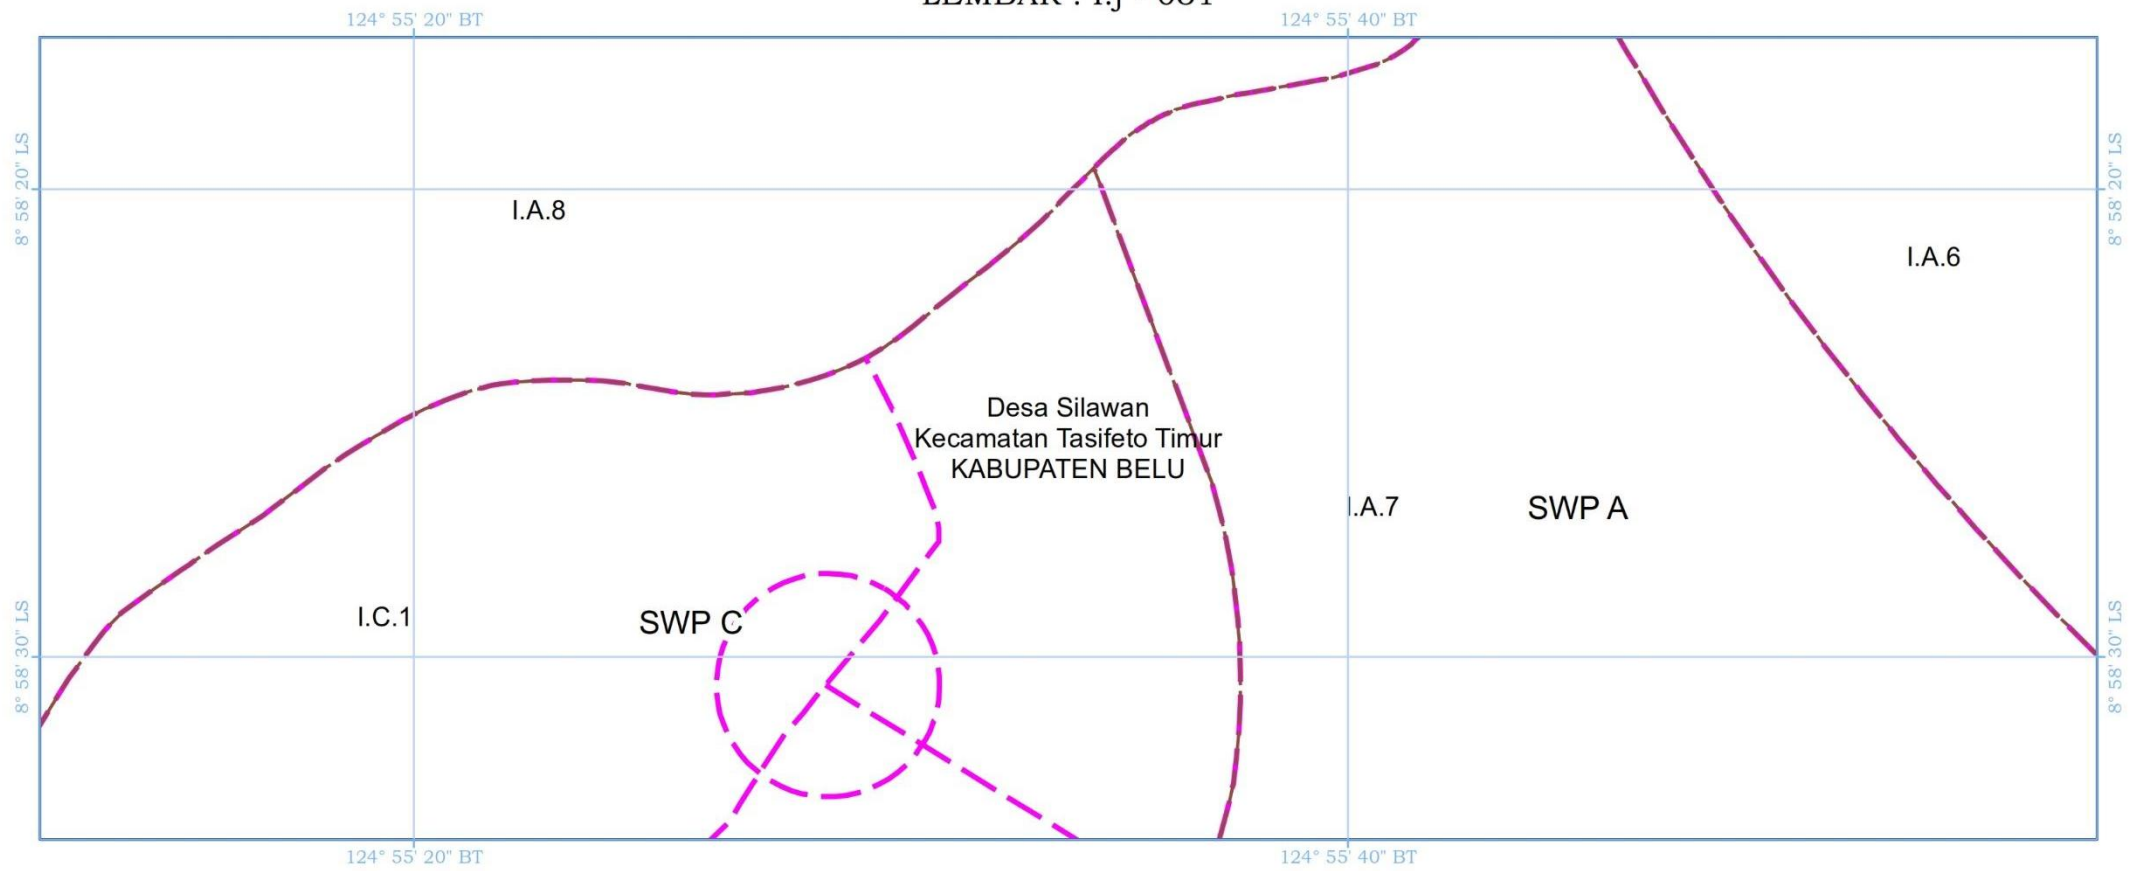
LEMBAR : I.J - 081

124° 55' 20" BT

124° 55' 40" BT

8° 58' 20" LS

8° 58' 20" LS

I.A.8

I.A.6

Desa Silawan
Kecamatan Tasifeto Timur
KABUPATEN BELU

I.A.7

SWP A

I.C.1

SWP C

8° 58' 30" LS

8° 58' 30" LS

124° 55' 20" BT

124° 55' 40" BT